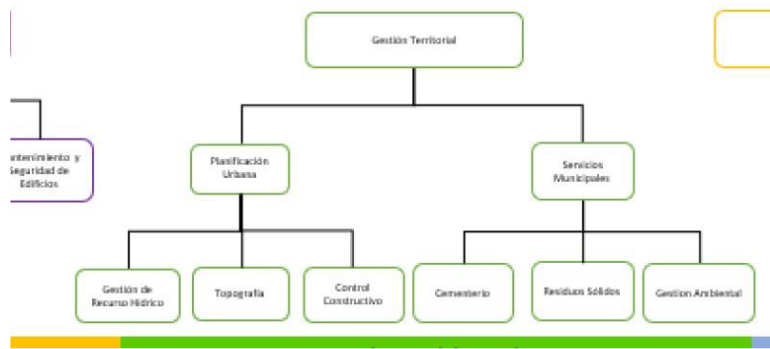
Gestión Territorial

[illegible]antenimiento y Seguridad de Edificios

Planificación Urbana

Servicios Municipales

Gestión de Recurso Hídrico

Topografía

Control Constructivo

Cementerio

Residuos Sólidos

Gestion Ambiental